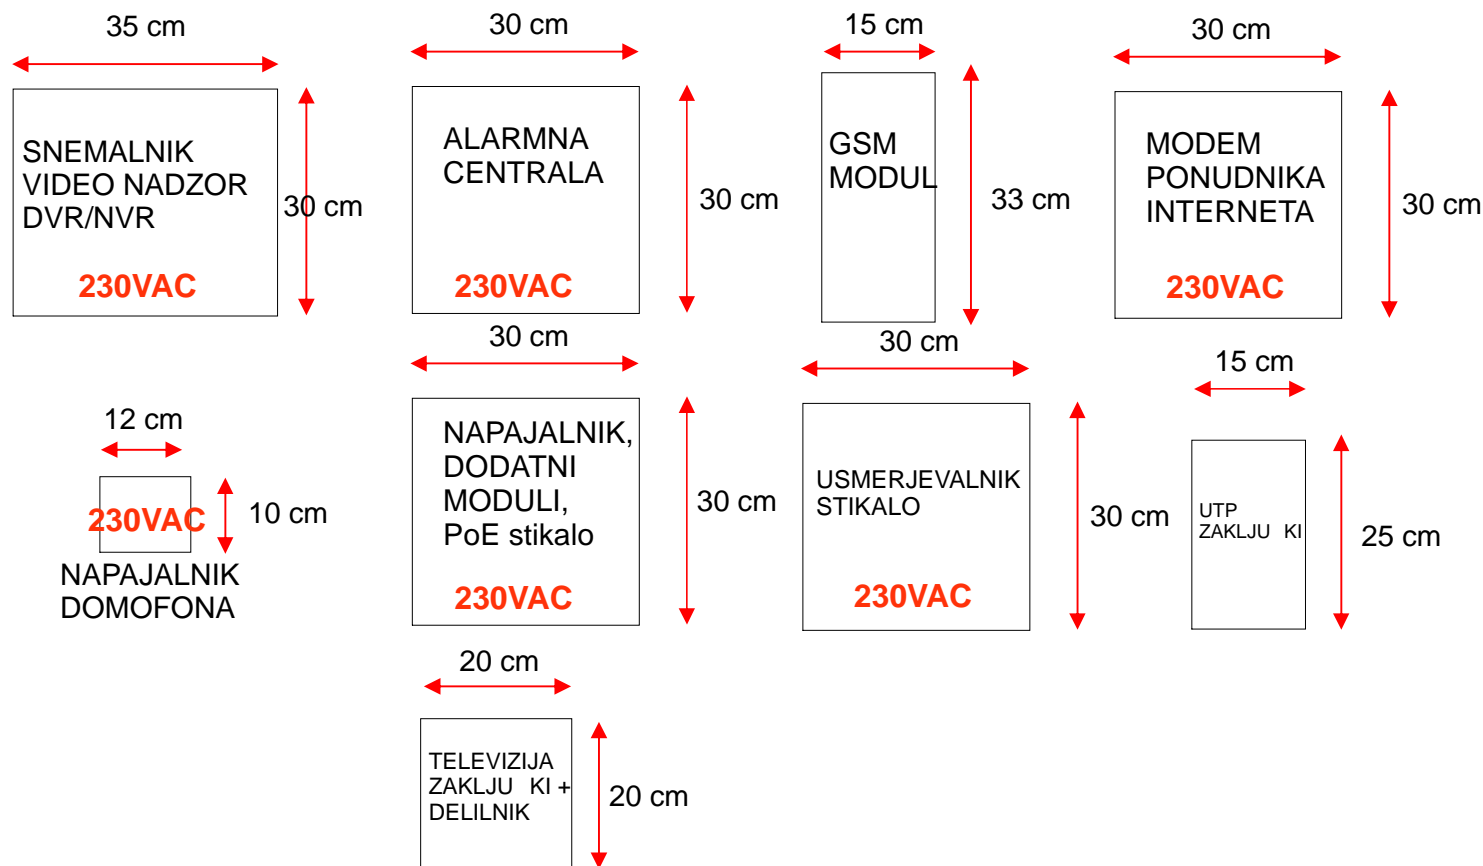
35 cm

SNEMALNIK VIDEO NADZOR DVR/NVR

230VAC

30 cm

30 cm

ALARMNA CENTRALA

230VAC

30 cm

15 cm

GSM MODUL

33 cm

30 cm

MODEM PONUDNIKA INTERNETA

230VAC

30 cm

12 cm

230VAC

10 cm

NAPAJALNIK DOMOFONA

30 cm

NAPAJALNIK, DODATNI MODULI, PoE stikalo

230VAC

30 cm

30 cm

USMERJEVALNIK STIKALO

230VAC

30 cm

15 cm

UTP ZAKLJU KI

25 cm

20 cm

TELEVIZIJA ZAKLJU KI + DELILNIK

20 cm